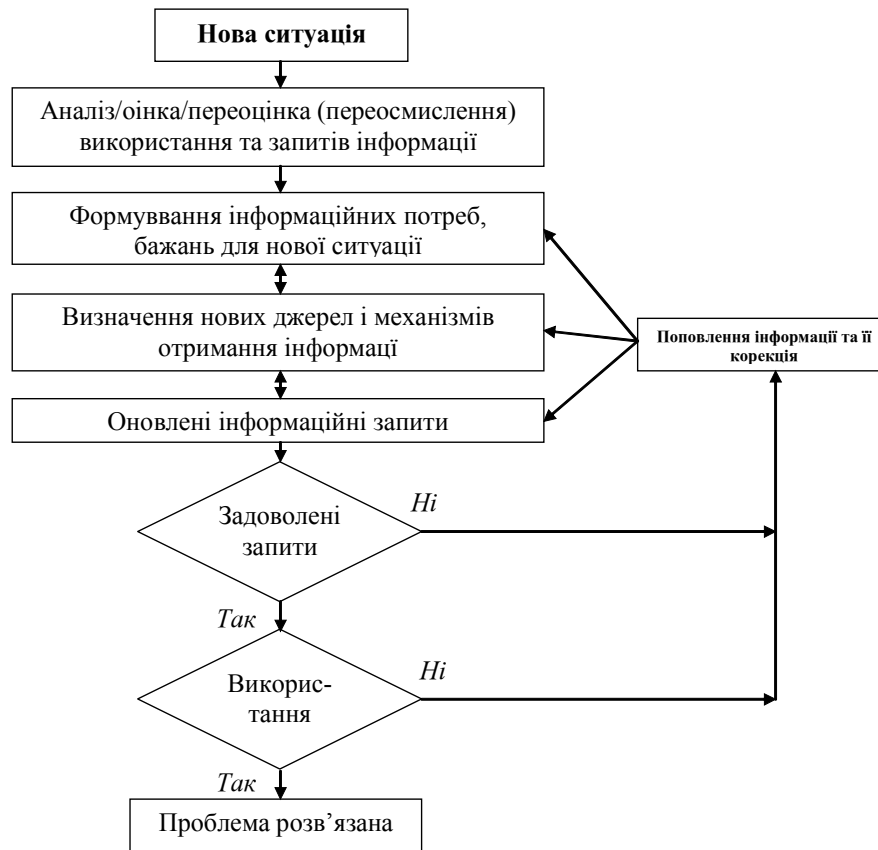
Нова ситуація

Аналіз/оінка/переоцінка (переосмислення) використання та запитів інформації

Формування інформаційних потреб, бажань для нової ситуації

Визначення нових джерел і механізмів отримання інформаці

Поповлення інформації та її корекція

Оновлені інформаційні запити

Задоволені запити

Ні

Так

Викорис-тання

Ні

Так

Проблема розв’язана